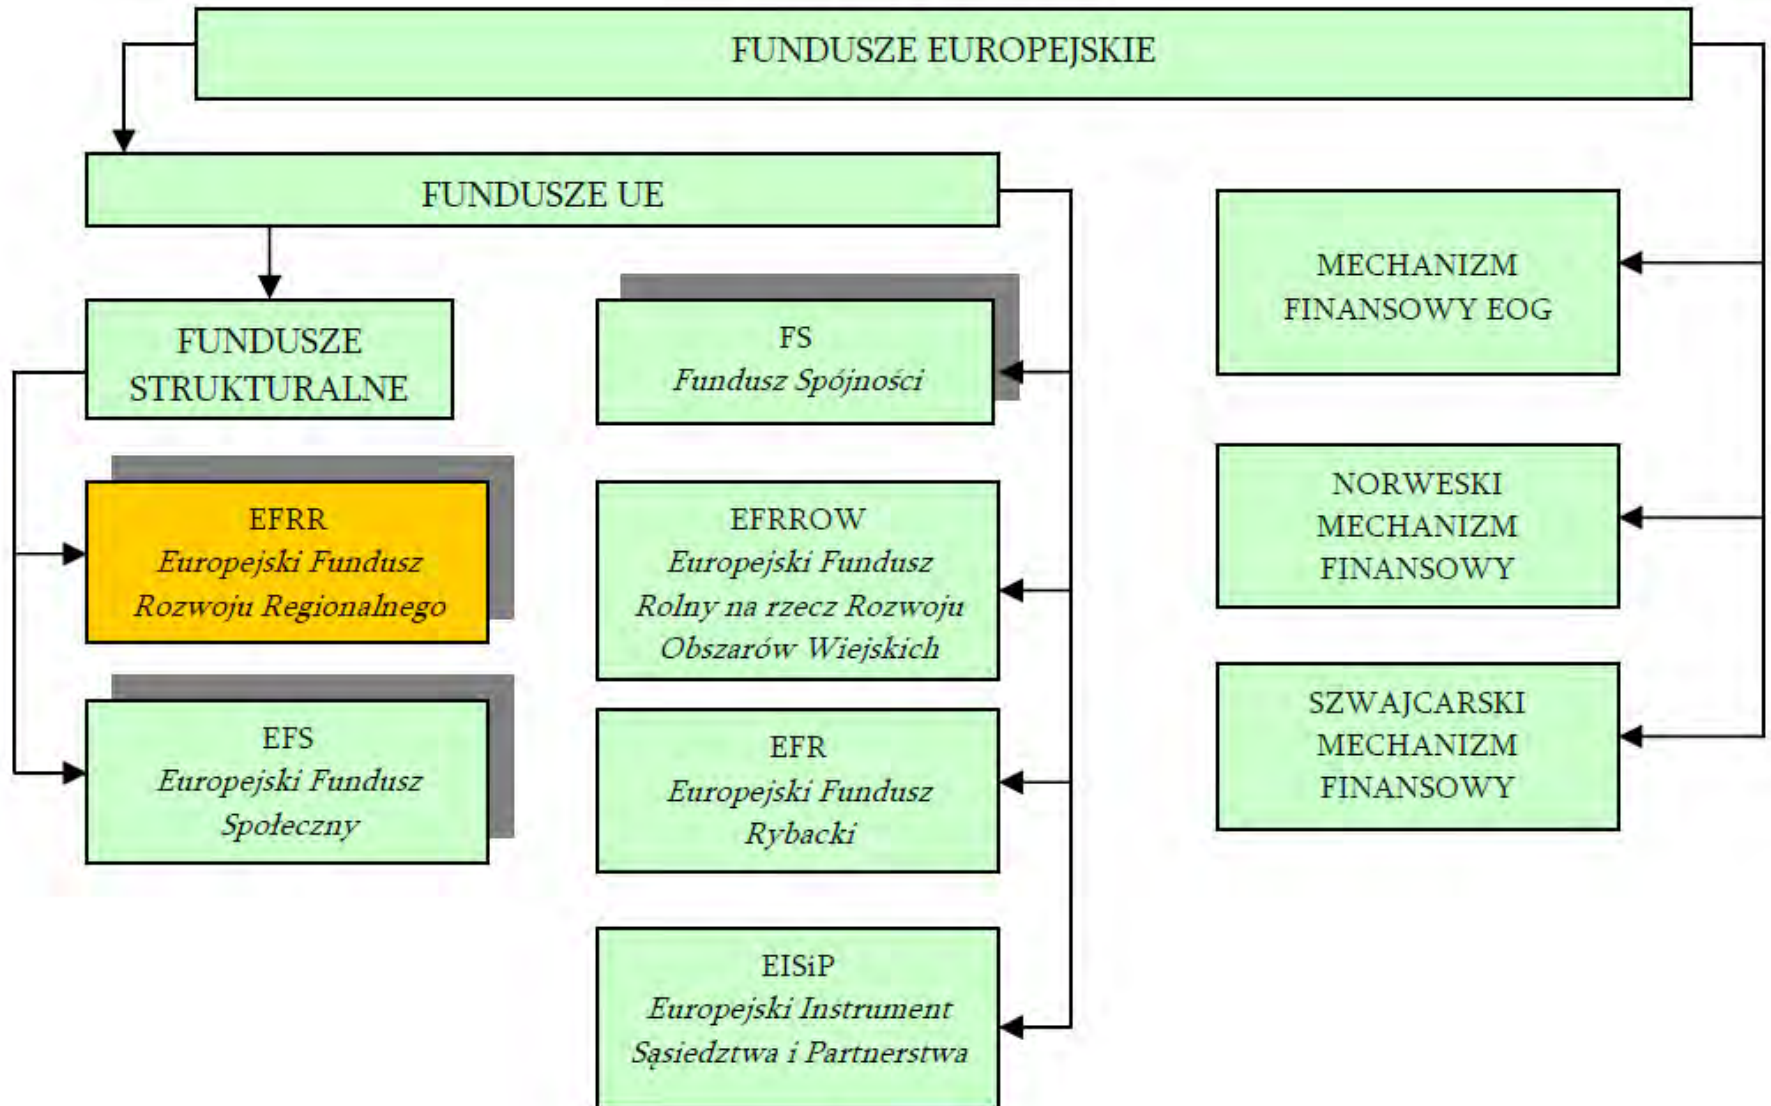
FUNDUSZE EUROPEJSKIE

FUNDUSZE UE

FUNDUSZE STRUKTURALNE

EFRR
Europejski Fundusz Rozwoju Regionalnego

EFS
Europejski Fundusz Społeczny

FS
Fundusz Spójności

EFRROW
Europejski Fundusz Rolny na rzecz Rozwoju Obszarów Wiejskich

EFR
Europejski Fundusz Rybacki

EISiP
Europejski Instrument Sąsiedztwa i Partnerstwa

MECHANIZM FINANSOWY EOG

NORWESKI MECHANIZM FINANSOWY

SZWAJCARSKI MECHANIZM FINANSOWY